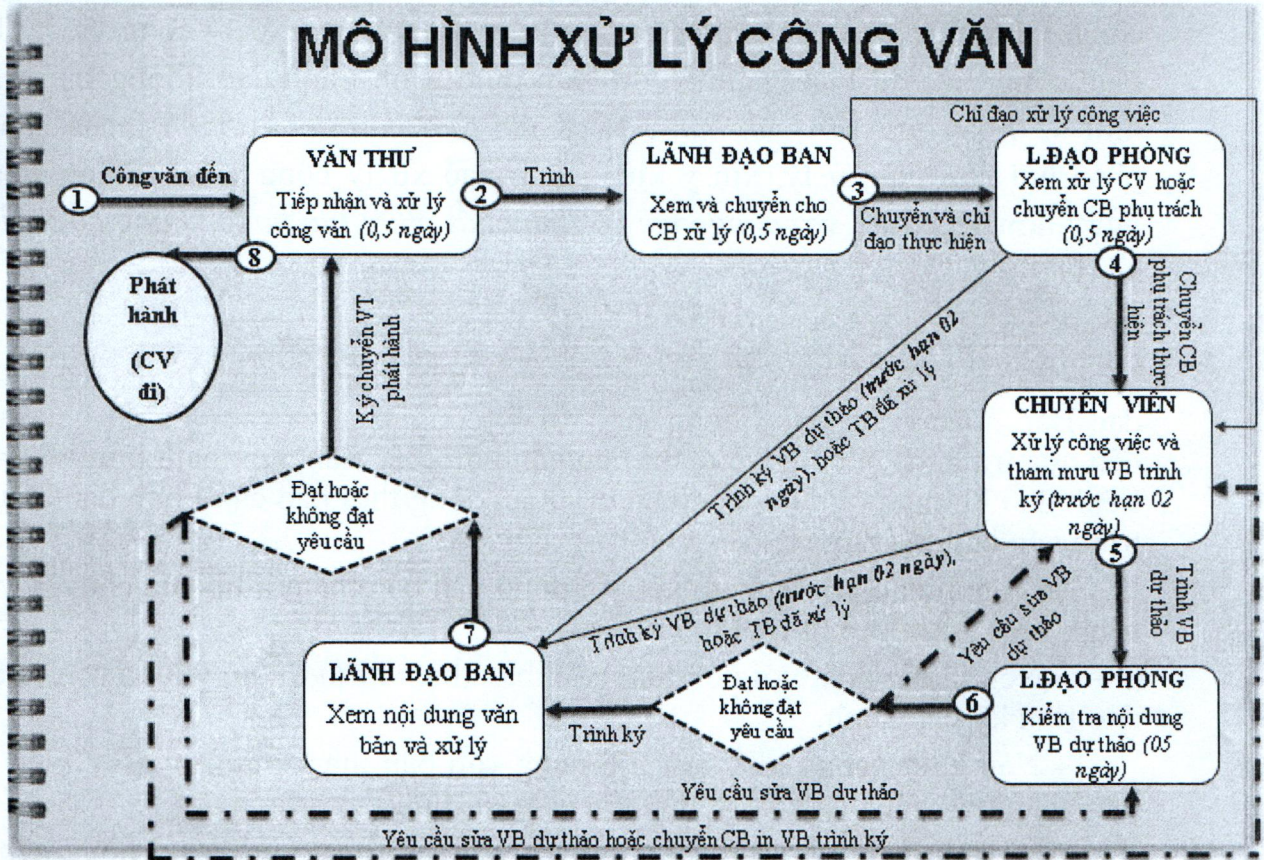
MÔ HÌNH XỬ LÝ CÔNG VĂN

Chỉ đạo xử lý công việc

1 Công văn đến

VĂN THƯ
Tiếp nhận và xử lý công văn (0,5 ngày)

2 Trình

LÃNH ĐẠO BAN
Xem và chuyển cho CB xử lý (0,5 ngày)

3 Chuyển và chỉ đạo thực hiện

L.ĐẠO PHÒNG
Xem xử lý CV hoặc chuyển CB phụ trách (0,5 ngày)

4 Chuyển CB phụ trách thực hiện

8

Phát hành
(CV đi)

Ký chuyển VT phát hành

Trình ký VB dự thảo (trước hạn 02 ngày), hoặc TB đã xử lý

CHUYÊN VIÊN
Xử lý công việc và tham mưu VB trình ký (trước hạn 02 ngày)

Đạt hoặc không đạt yêu cầu

5 Trình VB dự thảo

Trình ký VB dự thảo (trước hạn 02 ngày), hoặc TB đã xử lý

Yêu cầu sửa VB dự thảo

7

LÃNH ĐẠO BAN
Xem nội dung văn bản và xử lý

Trình ký

Đạt hoặc không đạt yêu cầu

6

L.ĐẠO PHÒNG
Kiểm tra nội dung VB dự thảo (05 ngày)

Yêu cầu sửa VB dự thảo

Yêu cầu sửa VB dự thảo hoặc chuyển CB in VB trình ký